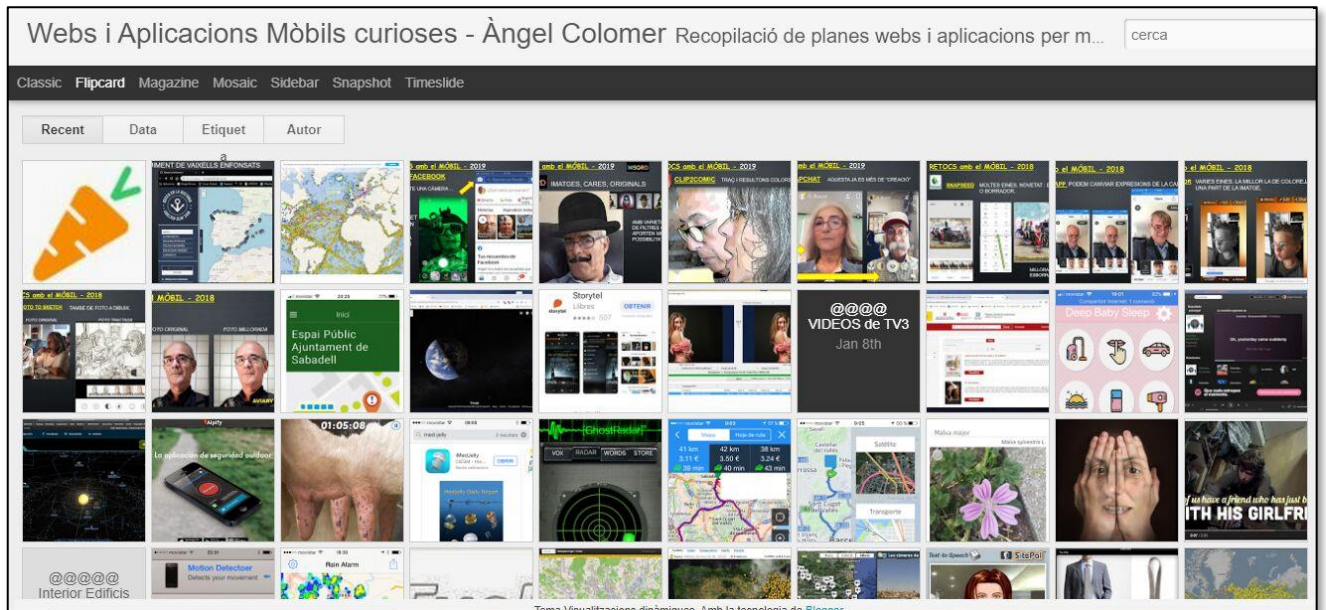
Webs i Aplicacions Mòbils curioses - Àngel Colomer Recopilació de planes webs i aplicacions per m...

cerca

Classic Flipcard Magazine Mosaic Sidebar Snapshot Timeslide

Recent Data Etiquet Autor

MENT DE VAIXELLS ENFONSATS

CS amb el MÒBIL - 2019
FACEBOOK

amb el MÒBIL - 2019
IMATGES, CARES, ORIGINALS

CS amb el MÒBIL - 2019
CLIP2COMIC

amb el MÒBIL - 2019
CHAT

RETOCS amb el MÒBIL - 2018

el MÒBIL - 2018

el MÒBIL - 2018

CS amb el MÒBIL - 2018

MÒBIL - 2018
FOTO ORIGINAL FOTO MILLORADA

Inici
Espai Públic Ajuntament de Sabadell

Storytel
Llibres
OBTENIR

@@@@
VIDEOS de TV3
Jan 8th

Deep Baby Sleep

La aplicación de seguridad outdoor

01:05:08

GhostRadar
VOX RADAR WORDS STORE

41 km
42 km
38 km

Satèl·lit
Transport

Malva major

ITH HIS GIRLFR

@@@@@
Interior Edificis

Motion Detector

Rain Alarm

Tema Visualitzacions dinàmiques. Amb la tecnologia de Blogger.